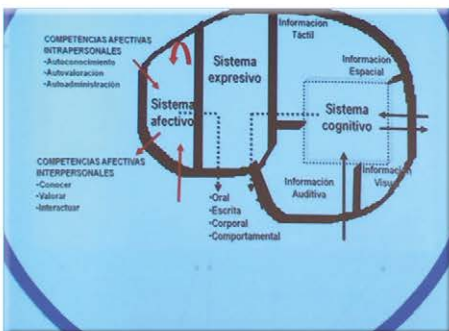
COMPETENCIAS AFECTIVAS INTRAPERSONALES
-Autoconocimiento
-Autovaloracion
-Autoadministración

Sistema afectivo

COMPETENCIAS AFECTIVAS INTERPERSONALES
-Conocer
-Valorar
-Interactuar

Sistema expresivo

-Oral
-Escrita
-Corporal
-Comportamental

Información Táctil

Información Espacial

Sistema cognitivo

Información Visual

Información Auditiva